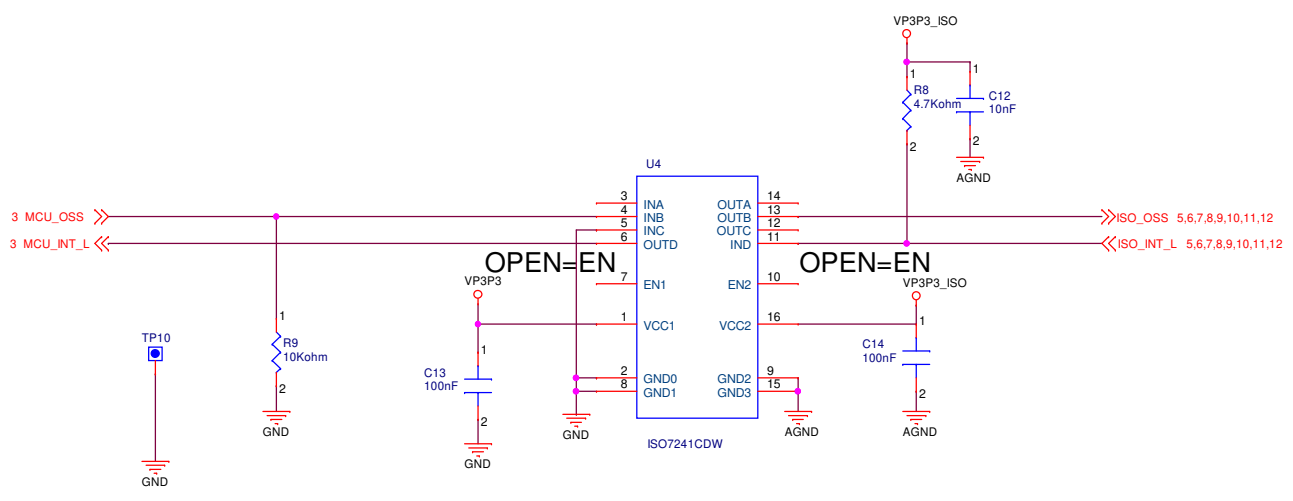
VP3P3_ISO

1
R8
4.7Kohm
2

1
C12
10nF
2
AGND

U4

3 MCU_OSS
3 MCU_INT_L

3 INA
4 INB
5 INC
6 OUTD
7 EN1
1 VCC1
2 GND0
8 GND1

OUTA 14
OUTB 13
OUTC 12
IND 11
EN2 10
VCC2 16
GND2 9
GND3 15

ISO_OSS 5,6,7,8,9,10,11,12
ISO_INT_L 5,6,7,8,9,10,11,12

OPEN=EN
OPEN=EN

VP3P3
VP3P3_ISO

TP10
GND

1
R9
10Kohm
2
GND

C13
100nF
1
2
GND

GND

ISO7241CDW

AGND

C14
100nF
1
2
AGND